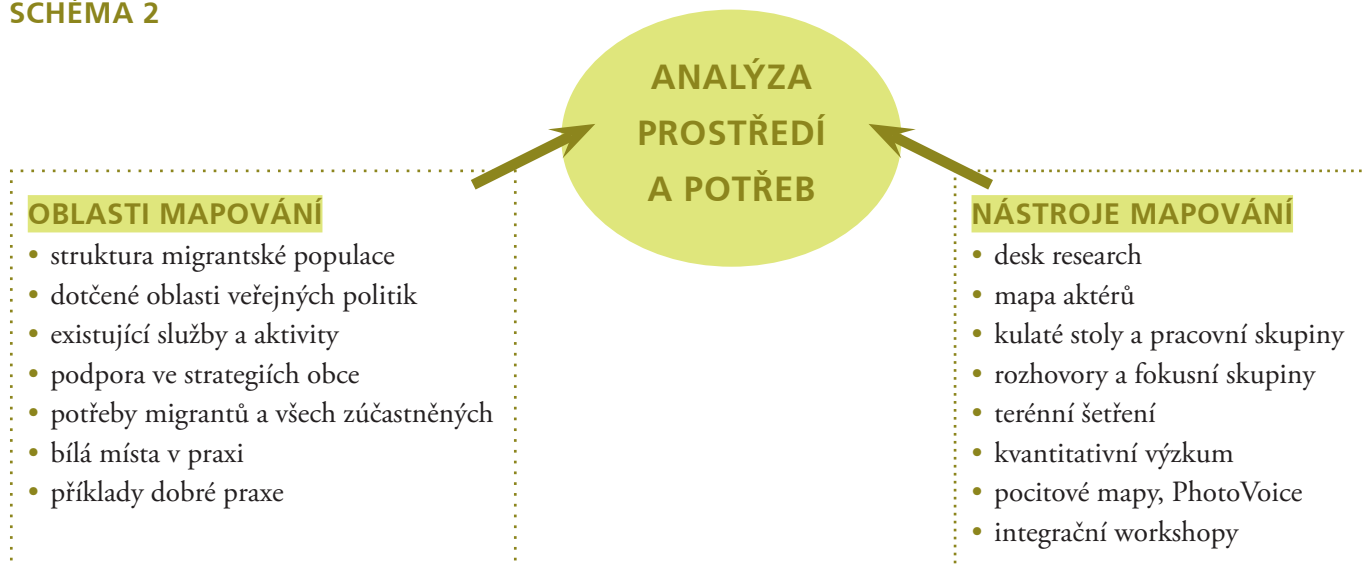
SCHÉMA 2

ANALÝZA PROSTŘEDÍ A POTŘEB

OBLASTI MAPOVÁNÍ
• struktura migrantské populace
• dotčené oblasti veřejných politik
• existující služby a aktivity
• podpora ve strategiích obce
• potřeby migrantů a všech zúčastněných
• bílá místa v praxi
• příklady dobré praxe

NÁSTROJE MAPOVÁNÍ
• desk research
• mapa aktérů
• kulaté stoly a pracovní skupiny
• rozhovory a fokusní skupiny
• terénní šetření
• kvantitativní výzkum
• pocitové mapy, PhotoVoice
• integrační workshopy